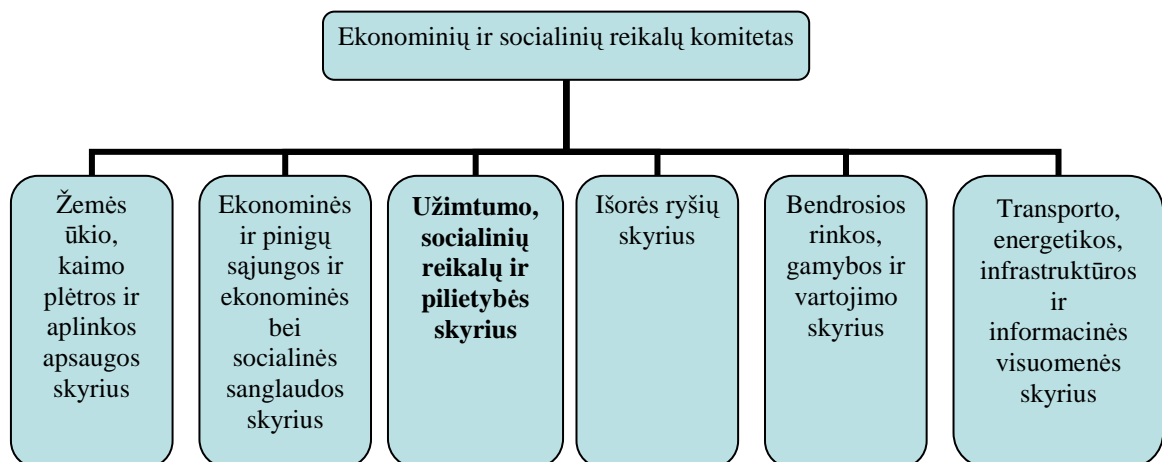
Ekonominių ir socialinių reikalų komitetas

Žemės ūkio, kaimo plėtros ir aplinkos apsaugos skyrius

Ekonominės ir pinigų sąjungos ir ekonominės bei socialinės sanglaudos skyrius

**Užimtumo, socialinių reikalų ir pilietybės skyrius**

Išorės ryšių skyrius

Bendrosios rinkos, gamybos ir vartojimo skyrius

Transporto, energetikos, infrastruktūros ir informacinės visuomenės skyrius